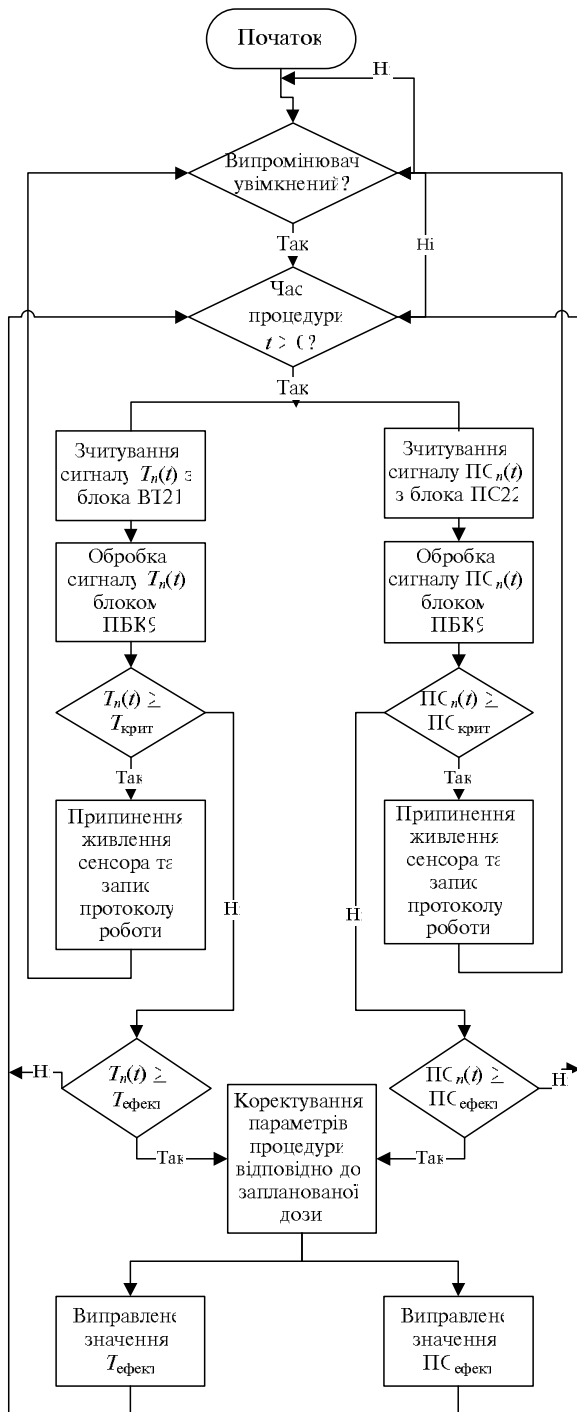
Початок

Н

Випромінювач увімкнений?

Так

Ні

Час процедури $t > 0$?

Так

Зчитування сигналу $T_n(t)$ з блока ВТ21

Зчитування сигналу $ПС_n(t)$ з блока ПС22

Обробка сигналу $T_n(t)$ блоком ПБК9

Обробка сигналу $ПС_n(t)$ блоком ПБК9

$T_n(t) \geq T_{крит}$

$ПС_n(t) \geq ПС_{крит}$

Так

Так

Припинення живлення сенсора та запис протоколу роботи

Припинення живлення сенсора та запис протоколу роботи

Н

Н

Н

$T_n(t) \geq T_{ефект}$

Корекування параметрів процедури відповідно до запланованої дози

$ПС_n(t) \geq ПС_{ефект}$

Н

Так

Так

Виправлене значення $T_{ефект}$

Виправлене значення $ПС_{ефект}$